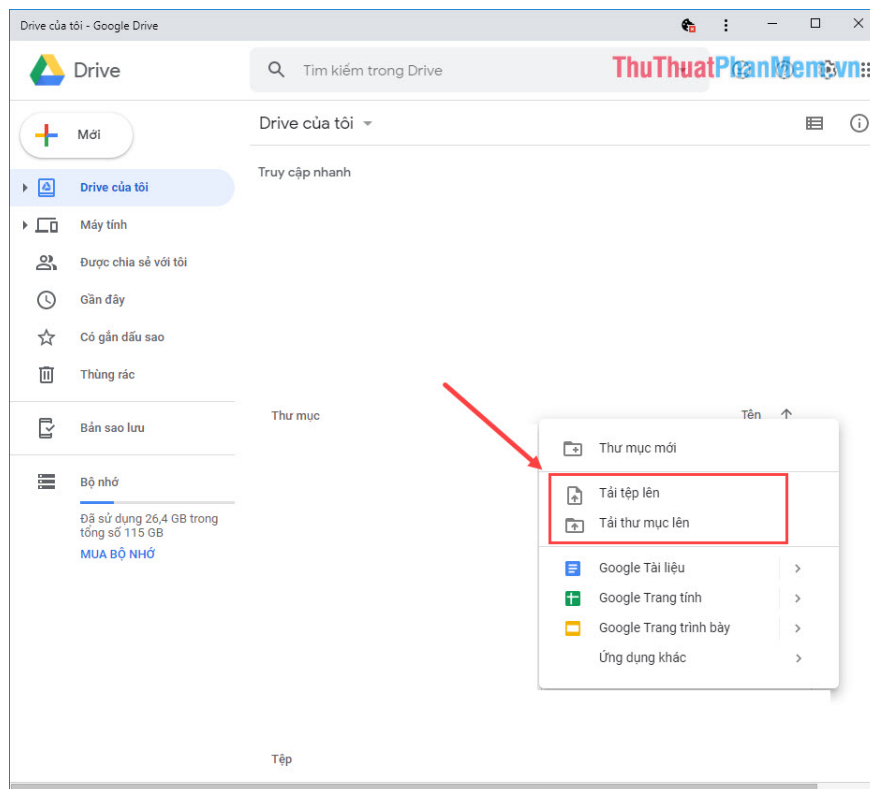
Drive của tôi - Google Drive

Drive

Tìm kiếm trong Drive

ThuThuatPhanMem.vn

Mới

Drive của tôi

Máy tính

Được chia sẻ với tôi

Gần đây

Có gắn dấu sao

Thùng rác

Bản sao lưu

Bộ nhớ

Đã sử dụng 26,4 GB trong tổng số 115 GB

MUA BỘ NHỚ

Drive của tôi

Truy cập nhanh

Thư mục

Tên

Thư mục mới

Tải tệp lên

Tải thư mục lên

Google Tài liệu

Google Trang tính

Google Trang trình bày

Ứng dụng khác

Tệp